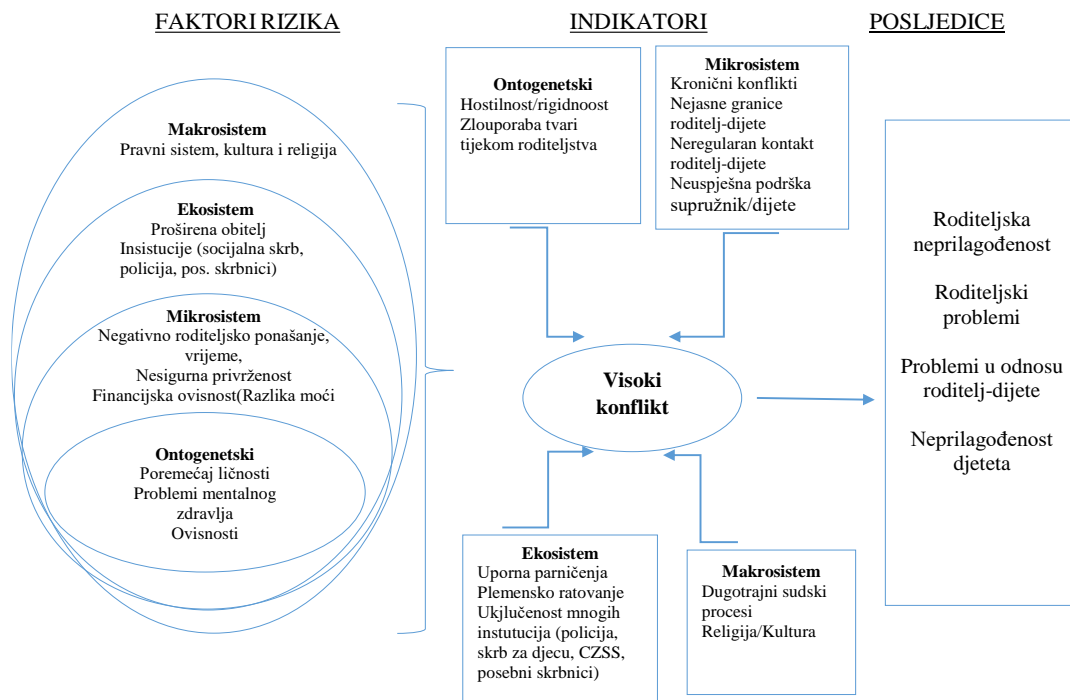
FAKTORI RIZIKA

INDIKATORI

POSLJEDICE

Makrosistem
Pravni sistem, kultura i religija

Ekosistem
Proširena obitelj
Insistucije (socijalna skrb, policija, pos. skrbnici)

Mikrosistem
Negativno roditeljsko ponašanje, vrijeme,
Nesigurna privrženost
Financijska ovisnost(Razlika moći

Ontogenetski
Poremećaj ličnosti
Problemi mentalnog zdravlja
Ovisnosti

Ontogenetski
Hostilnost/rigidnoost
Zlouporaba tvari tijekom roditeljstva

Mikrosistem
Kronični konflikti
Nejasne granice roditelj-dijete
Neregularan kontakt roditelj-dijete
Neuspješna podrška supružnik/dijete

Visoki konflikt

Ekosistem
Uporna parničenja
Plemensko ratovanje
Ukjlučenost mnogih instutucija (policija, skrb za djecu, CZSS, posebni skrbnici)

Makrosistem
Dugotrajni sudski procesi
Religija/Kultura

Roditeljska neprilagođenost

Roditeljski problemi

Problemi u odnosu roditelj-dijete

Neprilagođenost djeteta